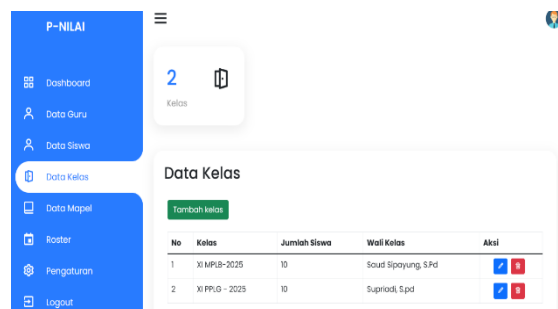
P-NILAI

Dashboard
Data Guru
Data Siswa
Data Kelas
Data Mapel
Roster
Pengaturan
Logout

2
Kelas

Data Kelas

Tambah kelas

| No | Kelas | Jumlah Siswa | Wali Kelas | Aksi |
|---|---|---|---|---|
| 1 | XI MPLB-2025 | 10 | Saud Sipayung, S.Pd | |
| 2 | XI PPLG - 2025 | 10 | Supriadi, S.pd | |